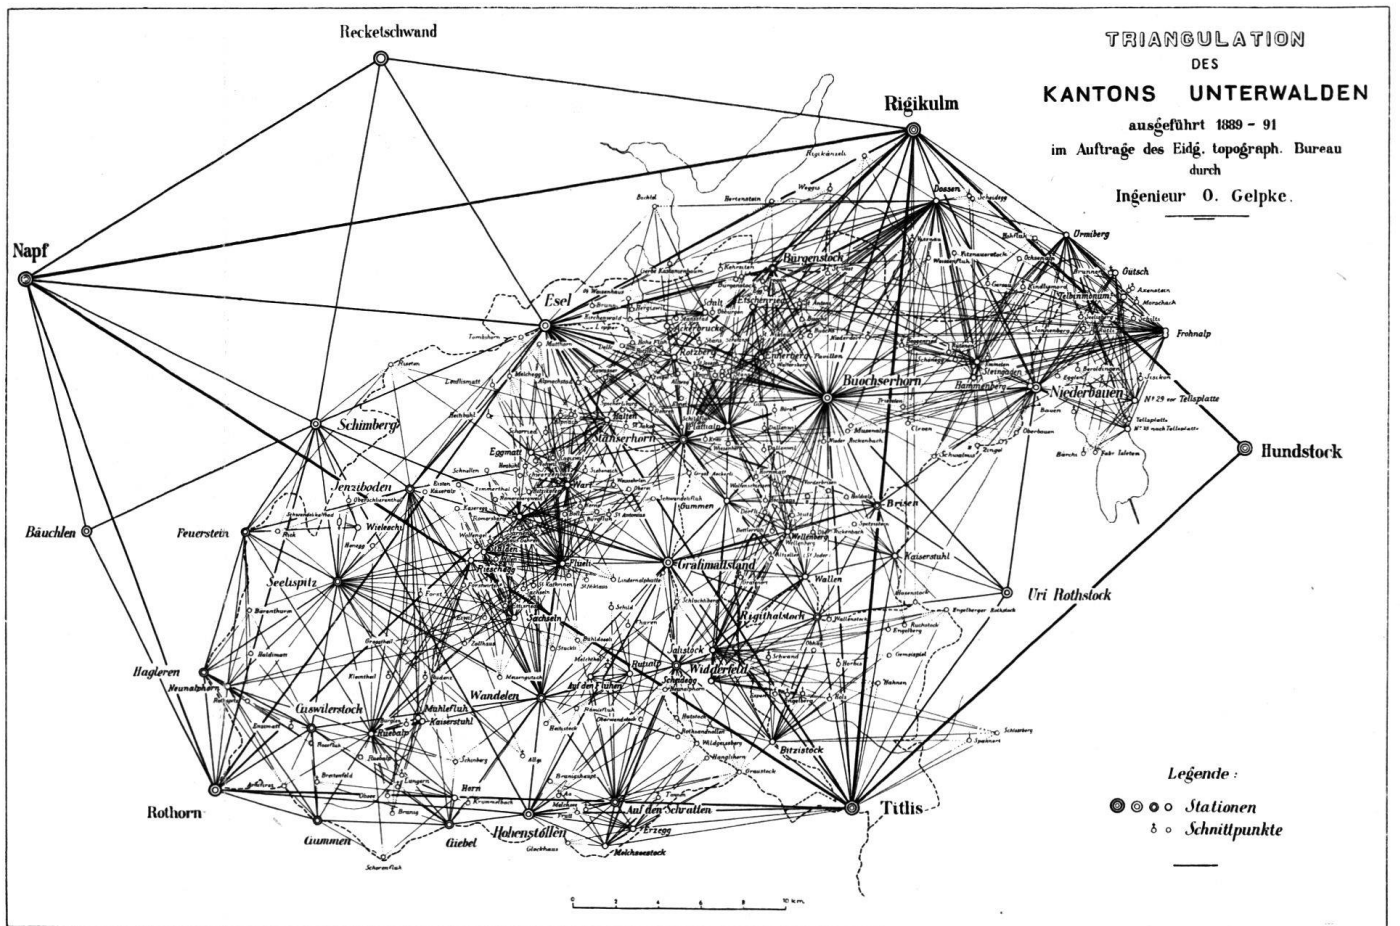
TRIANGULATION
DES
KANTONS UNTERWALDEN
ausgeführt 1889 - 91
im Auftrage des Eidg. topograph. Bureau
durch
Ingenieur O. Gelpke.

Recketschwand
Rigikulm
Napf
Esel
Schimberg
Bäuchlen
Feuerstein
Jenziboden
Seelispitz
Hagleren
Giswilerstock
Rothorn
Gummen
Giebel
Hohenstollen
Auf den Schratten
Wandelen
Grafimattstand
Stanserhorn
Buochserhorn
Bürgenstock
Dossen
Niederbauen
Frohnalp
Hundstock
Brisen
Kaiserstuhl
Uri Rothstock
Rigidalstock
Widderfeld
Titlis
Bitzistock
Jochstock
Arvigrat
Wallen
Gummen
Pilatus
Urmiberg
Seelisberg
Hammenberg
Fürstein
Schnittpunkte
Legende :
Stationen
Schnittpunkte
0 2 4 6 8 10 km